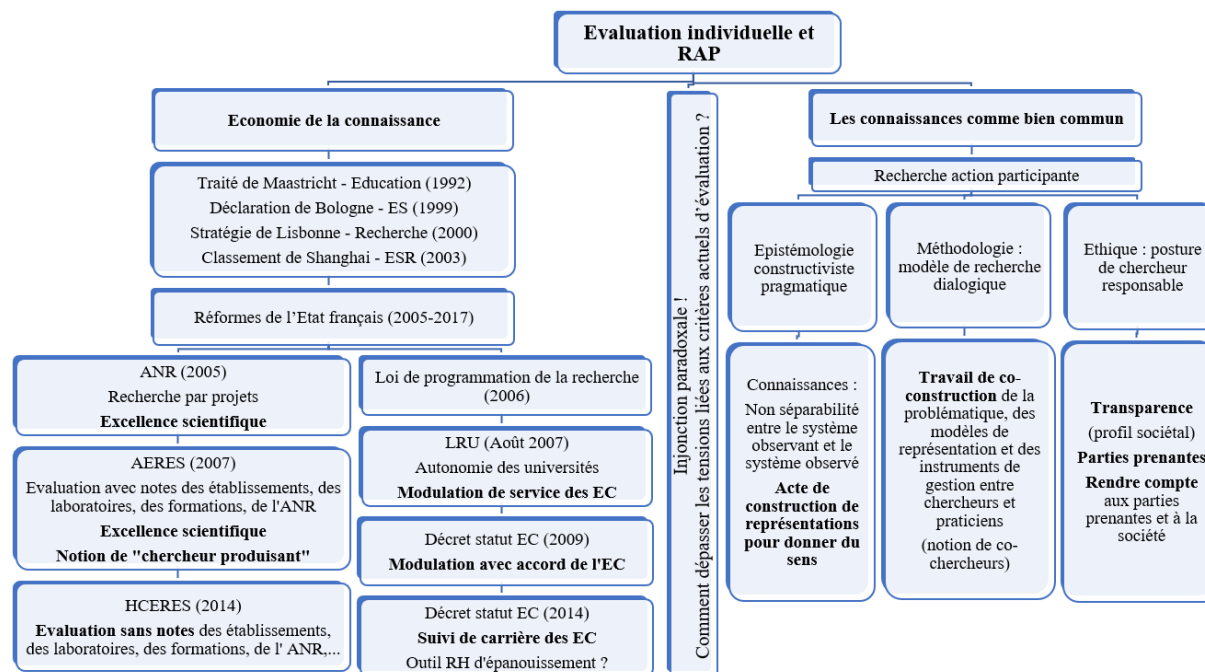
Evaluation individuelle et RAP

Economie de la connaissance

Traité de Maastricht - Education (1992)
Déclaration de Bologne - ES (1999)
Stratégie de Lisbonne - Recherche (2000)
Classement de Shanghai - ESR (2003)

Réformes de l’Etat français (2005-2017)

ANR (2005)
Recherche par projets
Excellence scientifique

AERES (2007)
Evaluation avec notes des établissements, des laboratoires, des formations, de l'ANR
Excellence scientifique
Notion de "chercheur produisant"

HCERES (2014)
Evaluation sans notes des établissements, des laboratoires, des formations, de l' ANR,...

Loi de programmation de la recherche (2006)

LRU (Août 2007)
Autonomie des universités
Modulation de service des EC

Décret statut EC (2009)
Modulation avec accord de l'EC

Décret statut EC (2014)
Suivi de carrière des EC
Outil RH d'épanouissement ?

Injonction paradoxale !
Comment dépasser les tensions liées aux critères actuels d'évaluation ?

Les connaissances comme bien commun

Recherche action participante

Epistémologie constructiviste pragmatique

Méthodologie : modèle de recherche dialogique

Ethique : posture de chercheur responsable

Connaissances :
Non séparabilité entre le système observant et le système observé
Acte de construction de représentations pour donner du sens

Travail de co-construction de la problématique, des modèles de représentation et des instruments de gestion entre chercheurs et praticiens
(notion de co-chercheurs)

Transparence
(profil sociétal)
Parties prenantes
Rendre compte aux parties prenantes et à la société